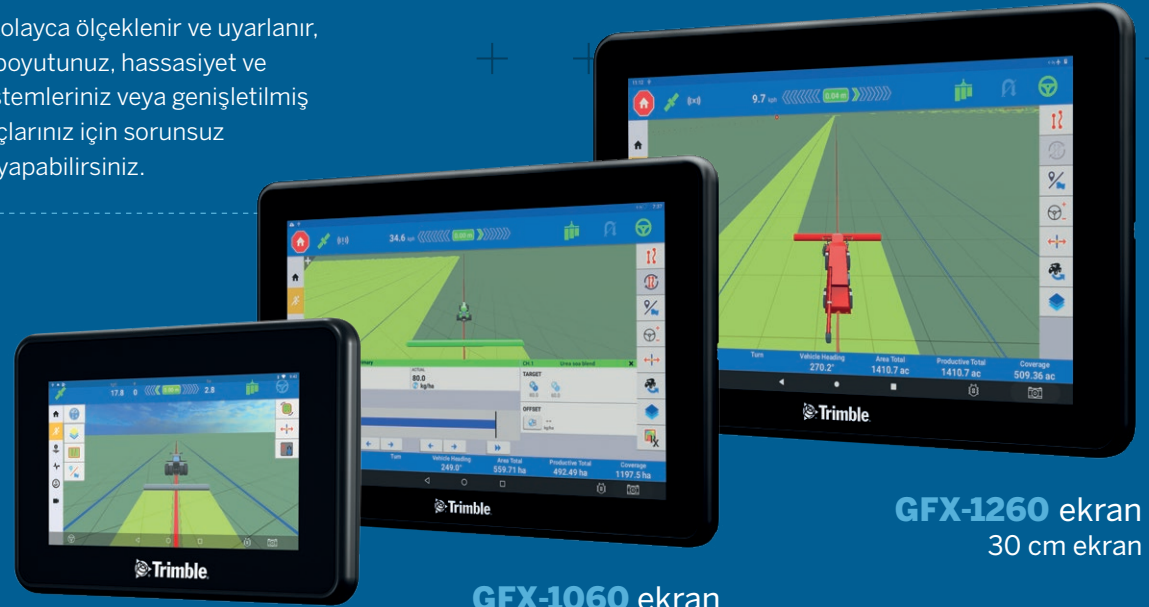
olayca ölçeklenir ve uyarlanır, boyutunuz, hassasiyet ve stemleriniz veya genişletilmiş çlarınız için sorunsuz yapabilirsiniz.

9.7 mph
0.00 m

Turn
Vehicle Heading
270.2°
Area Total
1410.7 ac
Productive Total
1410.7 ac
Coverage
509.36 ac

Trimble

34.6 mph
0.00 m

ACTUAL
80.0
kg/ha

CH. 1
TARGET
OFFSET

Turn
Vehicle Heading
249.0°
Area Total
559.71 ha
Productive Total
492.49 ha
Coverage
1197.5 ha

Trimble

17.8 0 0.00 m 2.8

Trimble

GFX-1260 ekran
30 cm ekran

GFX-1060 ekran